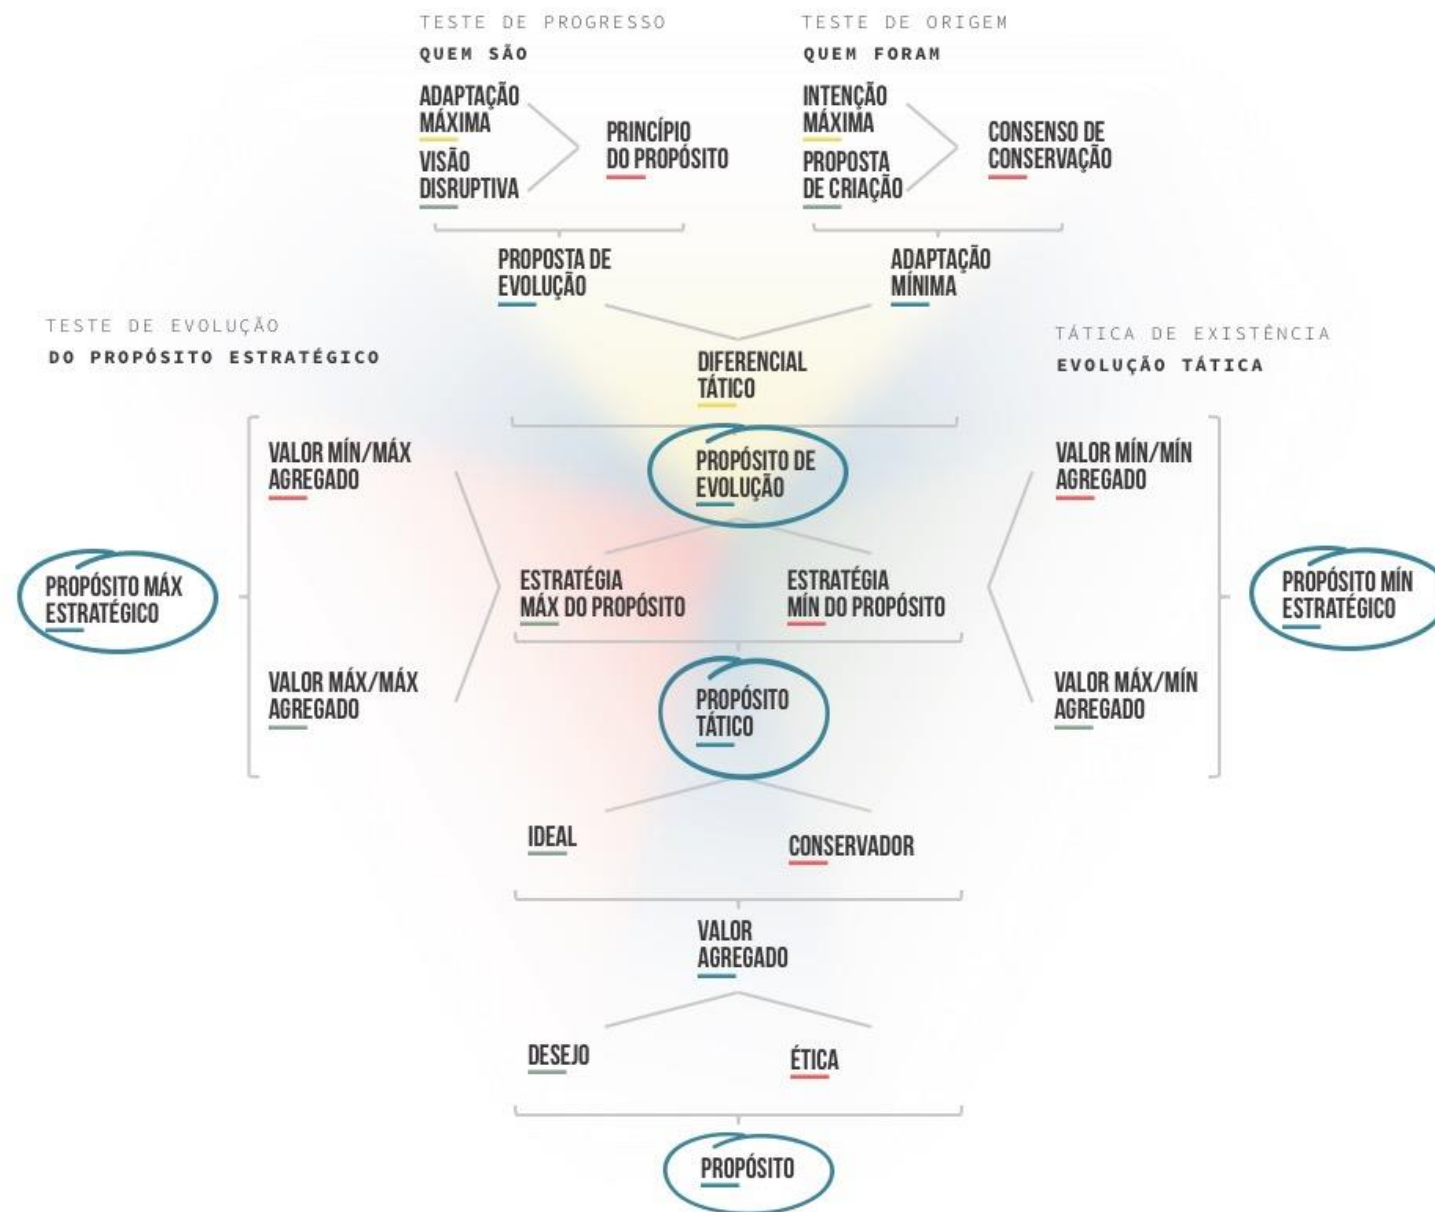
TESTE DE PROGRESSO
QUEM SÃO

ADAPTAÇÃO MÁXIMA
VISÃO DISRUPTIVA
PRINCÍPIO DO PROPÓSITO

TESTE DE ORIGEM
QUEM FORAM

INTENÇÃO MÁXIMA
PROPOSTA DE CRIAÇÃO
CONSENSO DE CONSERVAÇÃO

PROPOSTA DE EVOLUÇÃO
ADAPTAÇÃO MÍNIMA

TESTE DE EVOLUÇÃO
DO PROPÓSITO ESTRATÉGICO

TÁTICA DE EXISTÊNCIA
EVOLUÇÃO TÁTICA

DIFERENCIAL TÁTICO

VALOR MÍN/MÁX AGREGADO
PROPÓSITO DE EVOLUÇÃO
VALOR MÍN/MÍN AGREGADO

PROPÓSITO MÁX ESTRATÉGICO
ESTRATÉGIA MÁX DO PROPÓSITO
ESTRATÉGIA MÍN DO PROPÓSITO
PROPÓSITO MÍN ESTRATÉGICO

VALOR MÁX/MÁX AGREGADO
PROPÓSITO TÁTICO
VALOR MÁX/MÍN AGREGADO

IDEAL
CONSERVADOR

VALOR AGREGADO

DESEJO
ÉTICA

PROPÓSITO